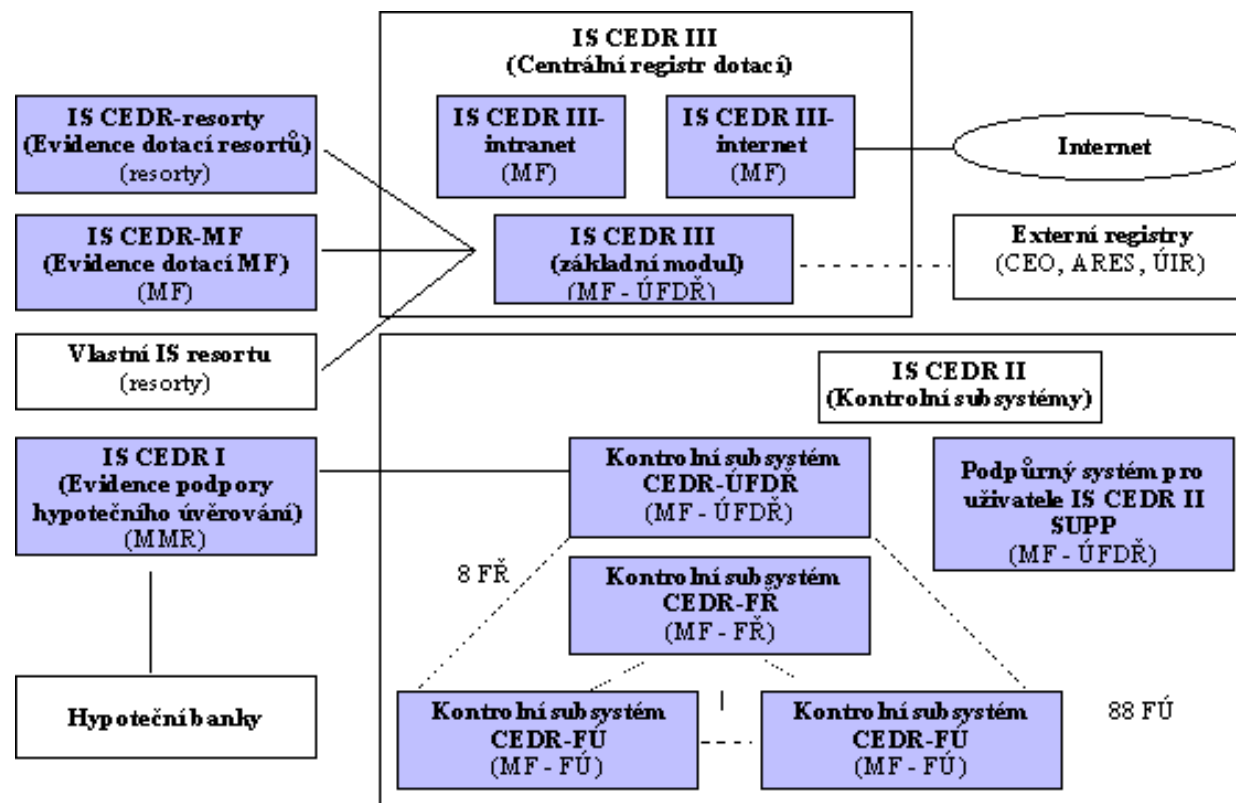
IS CEDR III
(Centrální registr dotací)

IS CEDR-resorty
(Evidence dotací resortů)
(resorty)

IS CEDR III-intranet
(MF)

IS CEDR III-internet
(MF)

Internet

IS CEDR-MF
(Evidence dotací MF)
(MF)

IS CEDR III
(základní modul)
(MF - ÚFDŘ)

Externí registry
(CEO, ARES, ÚIR)

Vlastní IS resortu
(resorty)

IS CEDR II
(Kontrolní subsystémy)

IS CEDR I
(Evidence podpory hypotečního úvěrování)
(MMR)

Kontrolní subsystém
CEDR-ÚFDŘ
(MF - ÚFDŘ)

Podpůrný systém pro uživatele IS CEDR II
SUPP
(MF - ÚFDŘ)

8 FŘ

Kontrolní subsystém
CEDR-FŘ
(MF - FŘ)

Hypoteční banky

Kontrolní subsystém
CEDR-FÚ
(MF - FÚ)

Kontrolní subsystém
CEDR-FÚ
(MF - FÚ)

88 FÚ